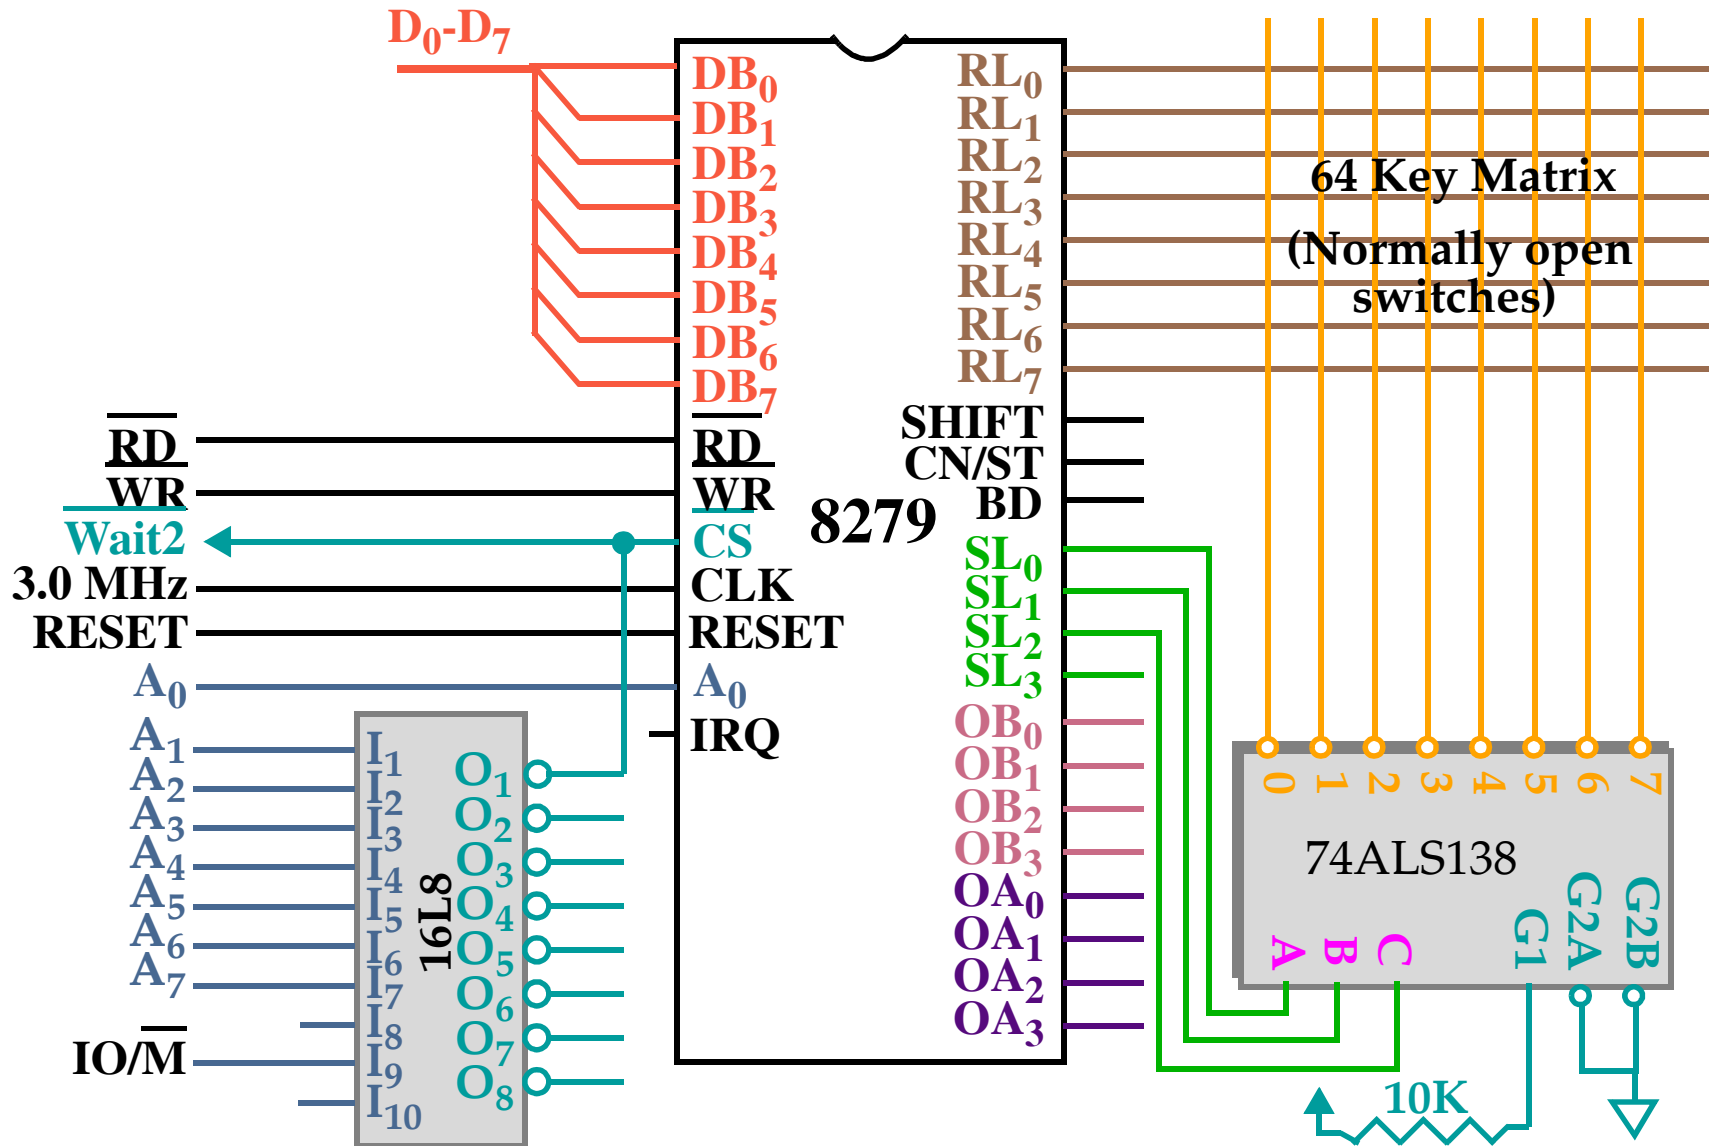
$D_0$-$D_7$

$DB_0$
$DB_1$
$DB_2$
$DB_3$
$DB_4$
$DB_5$
$DB_6$
$DB_7$

$RL_0$
$RL_1$
$RL_2$
$RL_3$
$RL_4$
$RL_5$
$RL_6$
$RL_7$

64 Key Matrix

(Normally open switches)

$\overline{RD}$
$\overline{WR}$
$\overline{Wait2}$
3.0 MHz
RESET
$A_0$

$\overline{RD}$
$\overline{WR}$
$\overline{CS}$
CLK
RESET
$A_0$
IRQ

8279

SHIFT
CN/ST
BD
$SL_0$
$SL_1$
$SL_2$
$SL_3$
$OB_0$
$OB_1$
$OB_2$
$OB_3$
$OA_0$
$OA_1$
$OA_2$
$OA_3$

$A_1$
$A_2$
$A_3$
$A_4$
$A_5$
$A_6$
$A_7$
IO/$\overline{M}$

$I_1$
$I_2$
$I_3$
$I_4$
$I_5$
$I_6$
$I_7$
$I_8$
$I_9$
$I_{10}$

16L8

$O_1$
$O_2$
$O_3$
$O_4$
$O_5$
$O_6$
$O_7$
$O_8$

0 1 2 3 4 5 6 7

74ALS138

A B C G1 G2A G2B

10K